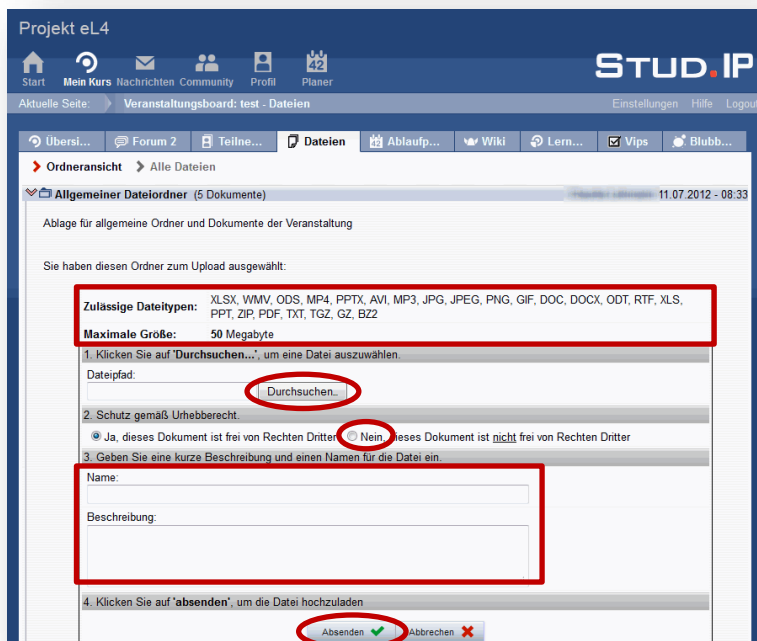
Projekt eL4

Start Mein Kurs Nachrichten Community Profil 42 Planer

STUD.IP

Aktuelle Seite: Veranstaltungsboard: test - Dateien

Einstellungen Hilfe Logout

Übersi... Forum 2 Teilne... Dateien Ablaufp... Wiki Lern... Vips Blubb...

Ordneransicht Alle Dateien

Allgemeiner Dateiordner (5 Dokumente) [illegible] 11.07.2012 - 08:33

Ablage für allgemeine Ordner und Dokumente der Veranstaltung

Sie haben diesen Ordner zum Upload ausgewählt:

| Zulässige Dateitypen: | XLSX, WMV, ODS, MP4, PPTX, AVI, MP3, JPG, JPEG, PNG, GIF, DOC, DOCX, ODT, RTF, XLS, PPT, ZIP, PDF, TXT, TGZ, GZ, BZ2 |
|---|---|
| Maximale Größe: | 50 Megabyte |

1. Klicken Sie auf 'Durchsuchen...', um eine Datei auszuwählen.

Dateipfad:

Durchsuchen...

2. Schutz gemäß Urhebberecht.

Ja, dieses Dokument ist frei von Rechten Dritter Nein, dieses Dokument ist nicht frei von Rechten Dritter

3. Geben Sie eine kurze Beschreibung und einen Namen für die Datei ein.

Name:

Beschreibung:

4. Klicken Sie auf 'absenden', um die Datei hochzuladen

Absenden Abbrechen